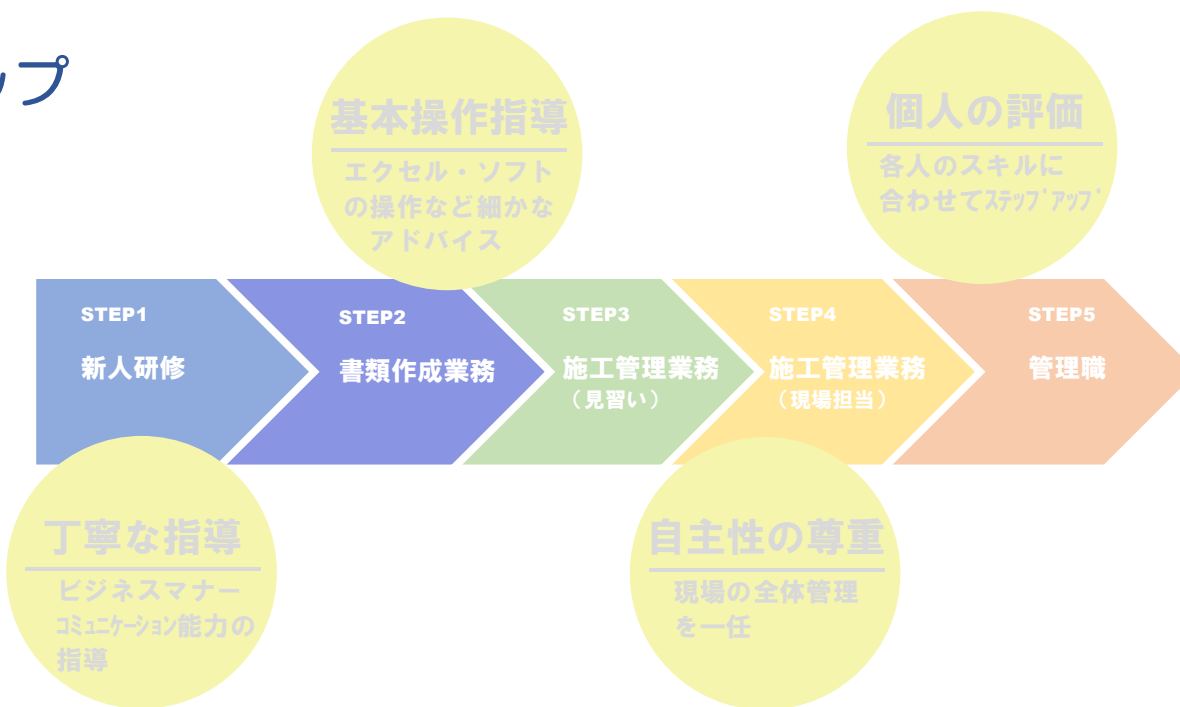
ップ

基本操作指導
エクセル・ソフトの操作など細かなアドバイス

個人の評価
各人のスキルに合わせてｽﾃｯﾌﾟｱｯﾌﾟ

STEP1
新人研修

STEP2
書類作成業務

STEP3
施工管理業務
（見習い）

STEP4
施工管理業務
（現場担当）

STEP5
管理職

丁寧な指導
ビジネスマナー
ｺﾐｭﾆｹｰｼｮﾝ能力の指導

自主性の尊重
現場の全体管理を一任